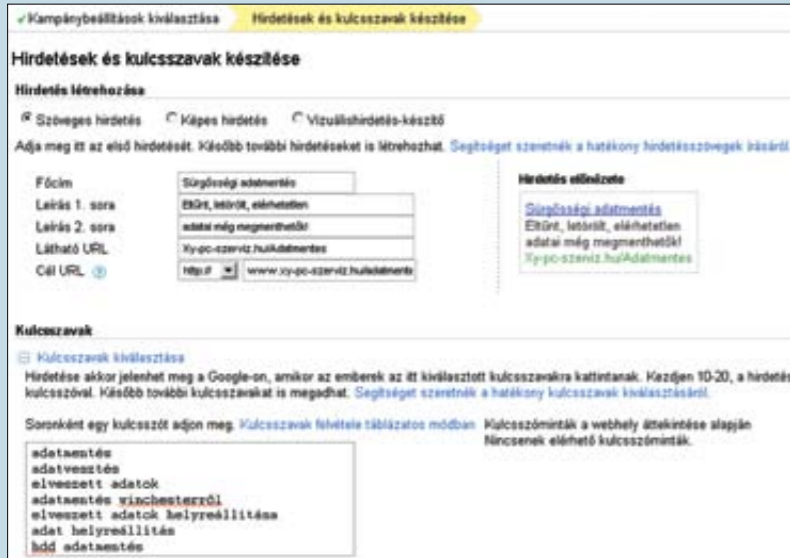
✓Kampánybeállítások kiválasztása | Hirdetések és kulcsszavak készítése

Hirdetések és kulcsszavak készítése

Hirdetés létrehozása

Szöveges hirdetés    Képes hirdetés    Vizuálishirdetés-készítő

Adja meg itt az első hirdetését. Később további hirdetéseket is létrehozhat. Segítséget szeretnék a hatékony hirdetésszövegek írásáról

Főcím: Sürgősségi adatmentés
Leírás 1. sora: Eltűnt, letörölt, elérhetetlen
Leírás 2. sora: adatai még megmenthetők!
Látható URL: Xy-pc-szerviz.hu/Adatmentes
Cél URL: http:// www.xy-pc-szerviz.hu/adatmentes

Hirdetés előnézete

Sürgősségi adatmentés
Eltűnt, letörölt, elérhetetlen
adatai még megmenthetők!
Xy-pc-szerviz.hu/Adatmentes

Kulcsszavak

Kulcsszavak kiválasztása

Hirdetése akkor jelenhet meg a Google-on, amikor az emberek az itt kiválasztott kulcsszavakra kattintanak. Kezdjen 10-20, a hirdetés kulcsszóval. Később további kulcsszavakat is megadhat. Segítséget szeretnék a hatékony kulcsszavak kiválasztásáról.

Soronként egy kulcsszót adjon meg. Kulcsszavak felvétele táblázatos módban

Kulcsszóminták a webhely áttekintése alapján
Nincsenek elérhető kulcsszóminták.

adatmentés
adatvesztés
elveszett adatok
adatmentés winchesterről
elveszett adatok helyreállítása
adat helyreállítás
hdd adatmentés